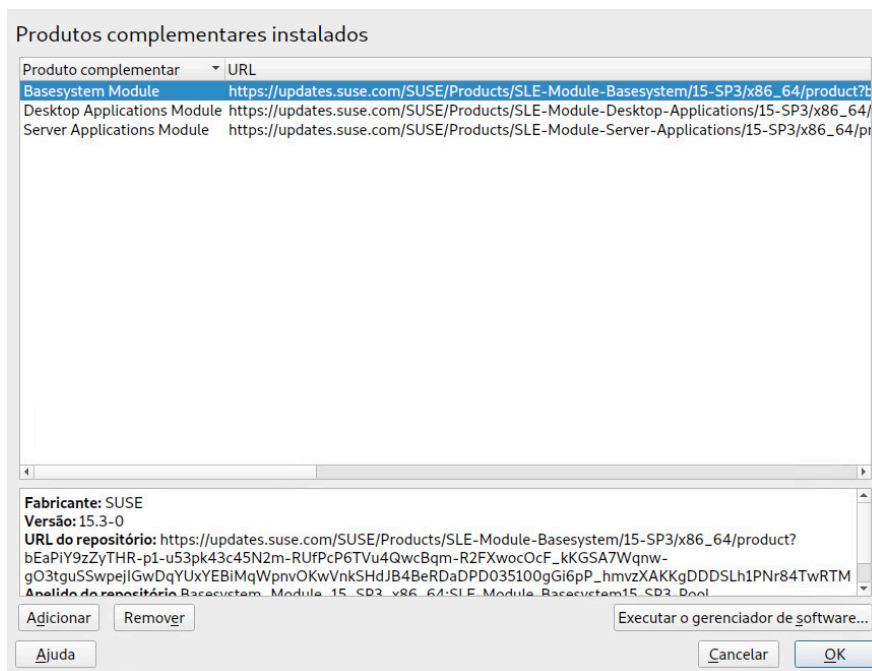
Produtos complementares instalados

| Produto complementar | URL |
|---|---|
| Basesystem Module | https://updates.suse.com/SUSE/Products/SLE-Module-Basesystem/15-SP3/x86_64/product?b |
| Desktop Applications Module | https://updates.suse.com/SUSE/Products/SLE-Module-Desktop-Applications/15-SP3/x86_64/ |
| Server Applications Module | https://updates.suse.com/SUSE/Products/SLE-Module-Server-Applications/15-SP3/x86_64/pr |

**Fabricante:** SUSE
**Versão:** 15.3-0
**URL do repositório:** https://updates.suse.com/SUSE/Products/SLE-Module-Basesystem/15-SP3/x86_64/product?bEaPiY9zZyTHR-p1-u53pk43c45N2m-RUfPcP6TVu4QwcBqm-R2FXwocOcF_kKGSA7Wqnw-gO3tguSSwpejIGwDqYUxYEBiMqWpnvOKwVnkSHdJB4BeRDaDPD035100gGi6pP_hmvzXAKKgDDDSLh1PNr84TwRTM
**Apelido do repositório** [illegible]

Adicionar Remover Executar o gerenciador de software...
Ajuda Cancelar OK